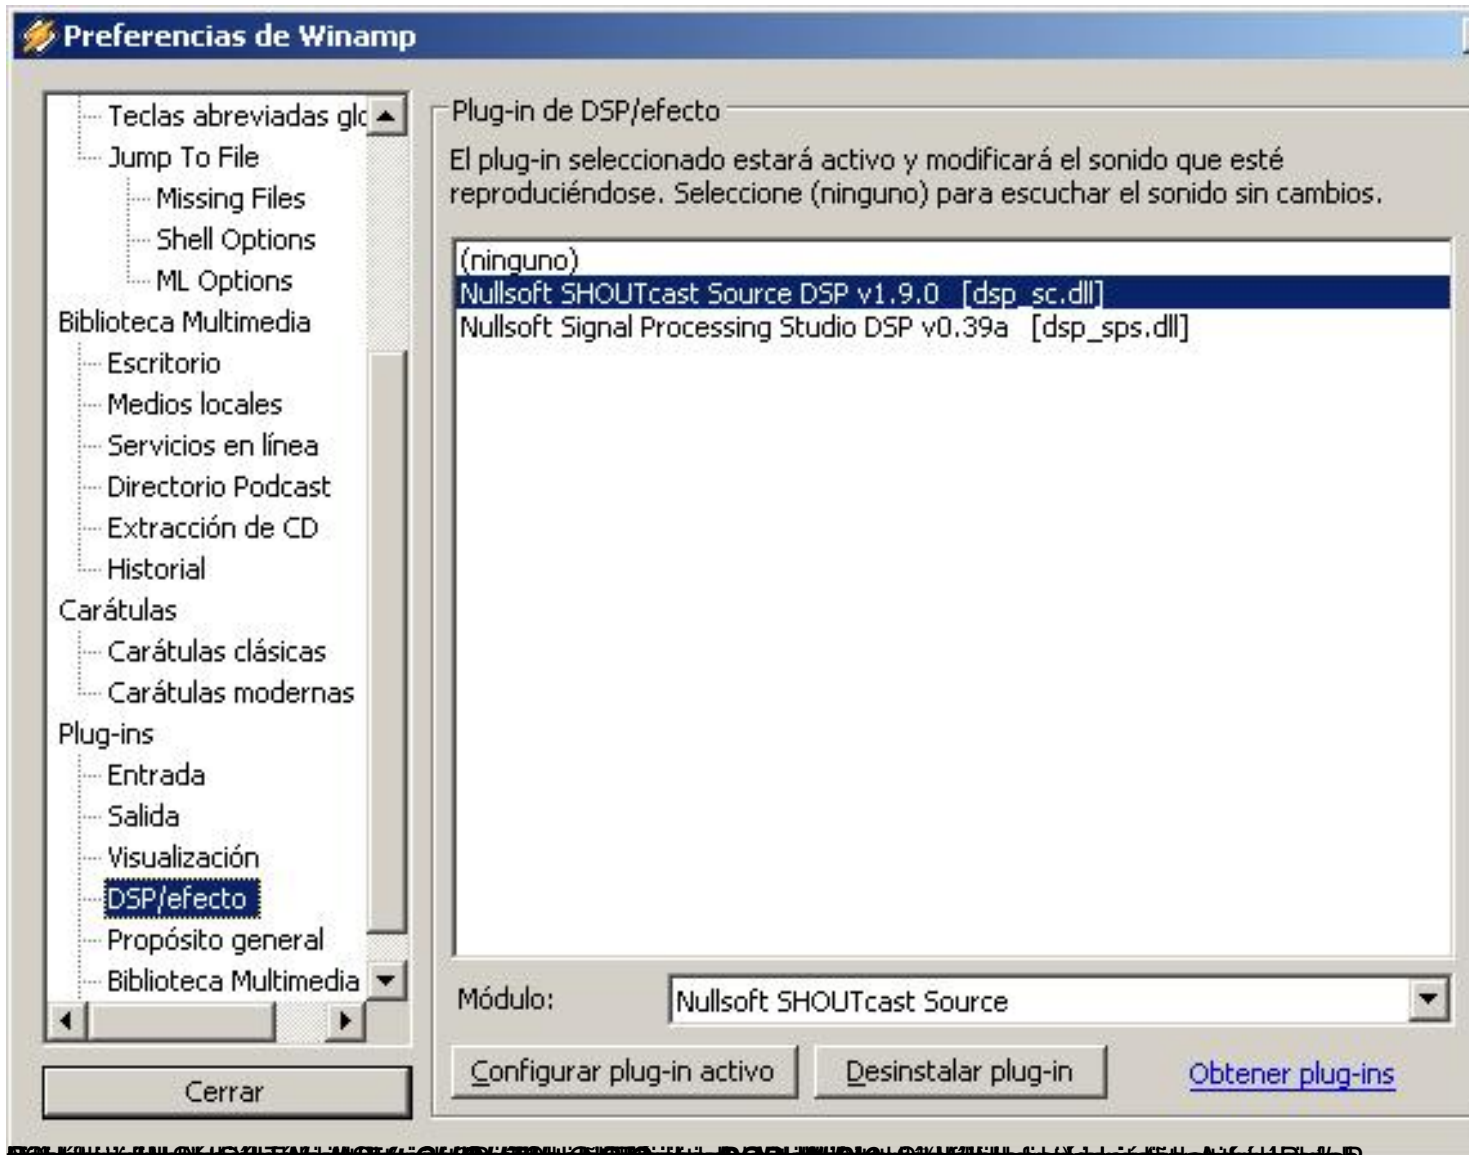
Preferencias de Winamp

Teclas abreviadas glc
Jump To File
Missing Files
Shell Options
ML Options
Biblioteca Multimedia
Escritorio
Medios locales
Servicios en línea
Directorio Podcast
Extracción de CD
Historial
Carátulas
Carátulas clásicas
Carátulas modernas
Plug-ins
Entrada
Salida
Visualización
DSP/efecto
Propósito general
Biblioteca Multimedia

Cerrar

Plug-in de DSP/efecto

El plug-in seleccionado estará activo y modificará el sonido que esté reproduciéndose. Seleccione (ninguno) para escuchar el sonido sin cambios.

(ninguno)
Nullsoft SHOUTcast Source DSP v1.9.0 [dsp_sc.dll]
Nullsoft Signal Processing Studio DSP v0.39a [dsp_sps.dll]

Módulo: Nullsoft SHOUTcast Source

Configurar plug-in activo
Desinstalar plug-in
Obtener plug-ins

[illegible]